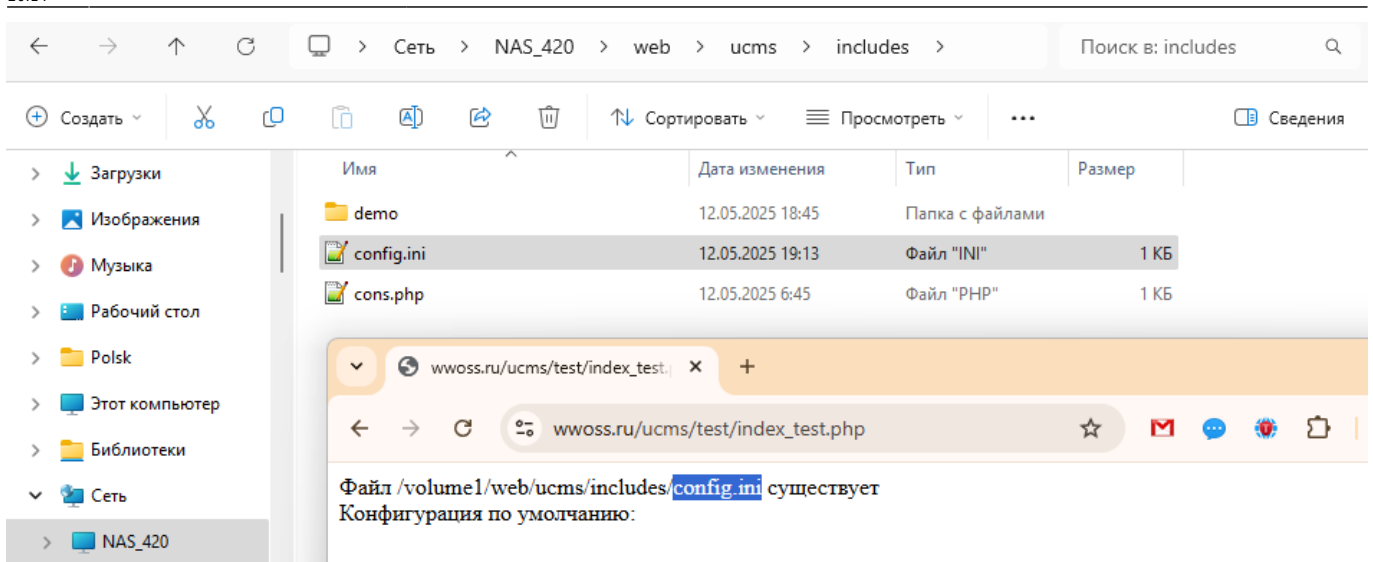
Сеть > NAS_420 > web > ucms > includes >

Поиск в: includes

Создать

Сортировать

Просмотреть

Сведения

Загрузки
Изображения
Музыка
Рабочий стол
Polsk
Этот компьютер
Библиотеки
Сеть
NAS_420

| Имя | Дата изменения | Тип | Размер |
|---|---|---|---|
| demo | 12.05.2025 18:45 | Папка с файлами | |
| config.ini | 12.05.2025 19:13 | Файл "INI" | 1 КБ |
| cons.php | 12.05.2025 6:45 | Файл "PHP" | 1 КБ |

wwoss.ru/ucms/test/index_test.

wwoss.ru/ucms/test/index_test.php

Файл /volume1/web/ucms/includes/config.ini существует
Конфигурация по умолчанию: